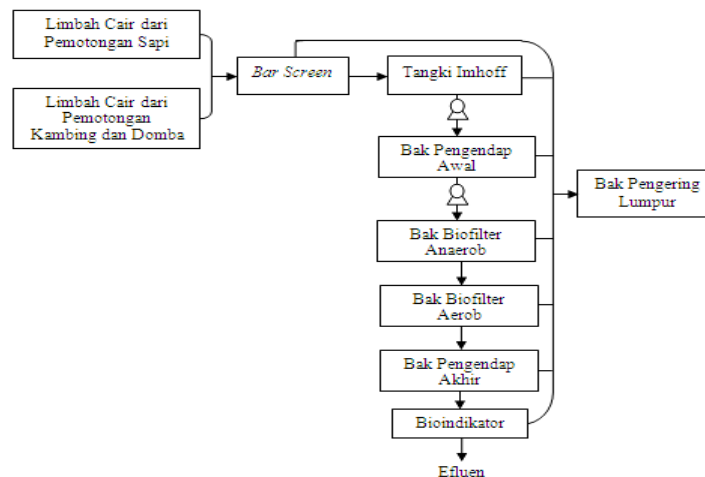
Limbah Cair dari Pemotongan Sapi

Limbah Cair dari Pemotongan Kambing dan Domba

Bar Screen

Tangki Imhoff

Bak Pengendap Awal

Bak Biofilter Anaerob

Bak Biofilter Aerob

Bak Pengendap Akhir

Bioindikator

Efluen

Bak Pengering Lumpur